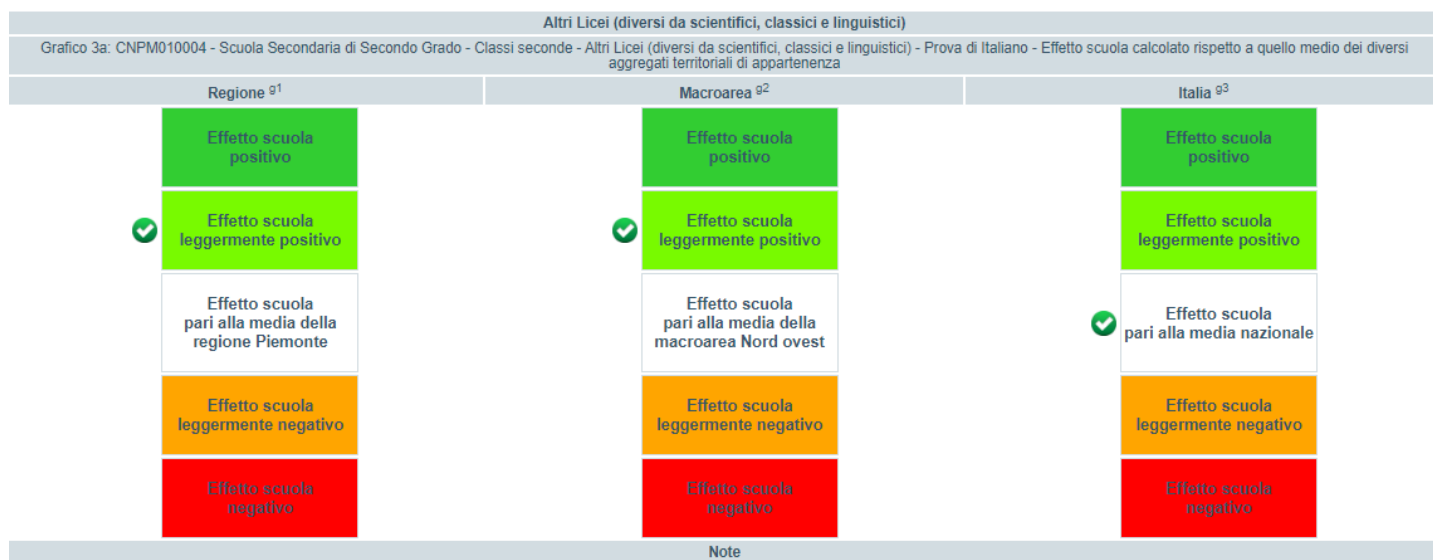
Altri Licei (diversi da scientifici, classici e linguistici)

Grafico 3a: CNPM010004 - Scuola Secondaria di Secondo Grado - Classi seconde - Altri Licei (diversi da scientifici, classici e linguistici) - Prova di Italiano - Effetto scuola calcolato rispetto a quello medio dei diversi aggregati territoriali di appartenenza

| Regione $^{g1}$ | Macroarea $^{g2}$ | Italia $^{g3}$ |
|---|---|---|
| Effetto scuola positivo | Effetto scuola positivo | Effetto scuola positivo |
| Effetto scuola leggermente positivo | Effetto scuola leggermente positivo | Effetto scuola leggermente positivo |
| Effetto scuola pari alla media della regione Piemonte | Effetto scuola pari alla media della macroarea Nord ovest | Effetto scuola pari alla media nazionale |
| Effetto scuola leggermente negativo | Effetto scuola leggermente negativo | Effetto scuola leggermente negativo |
| Effetto scuola negativo | Effetto scuola negativo | Effetto scuola negativo |

Note